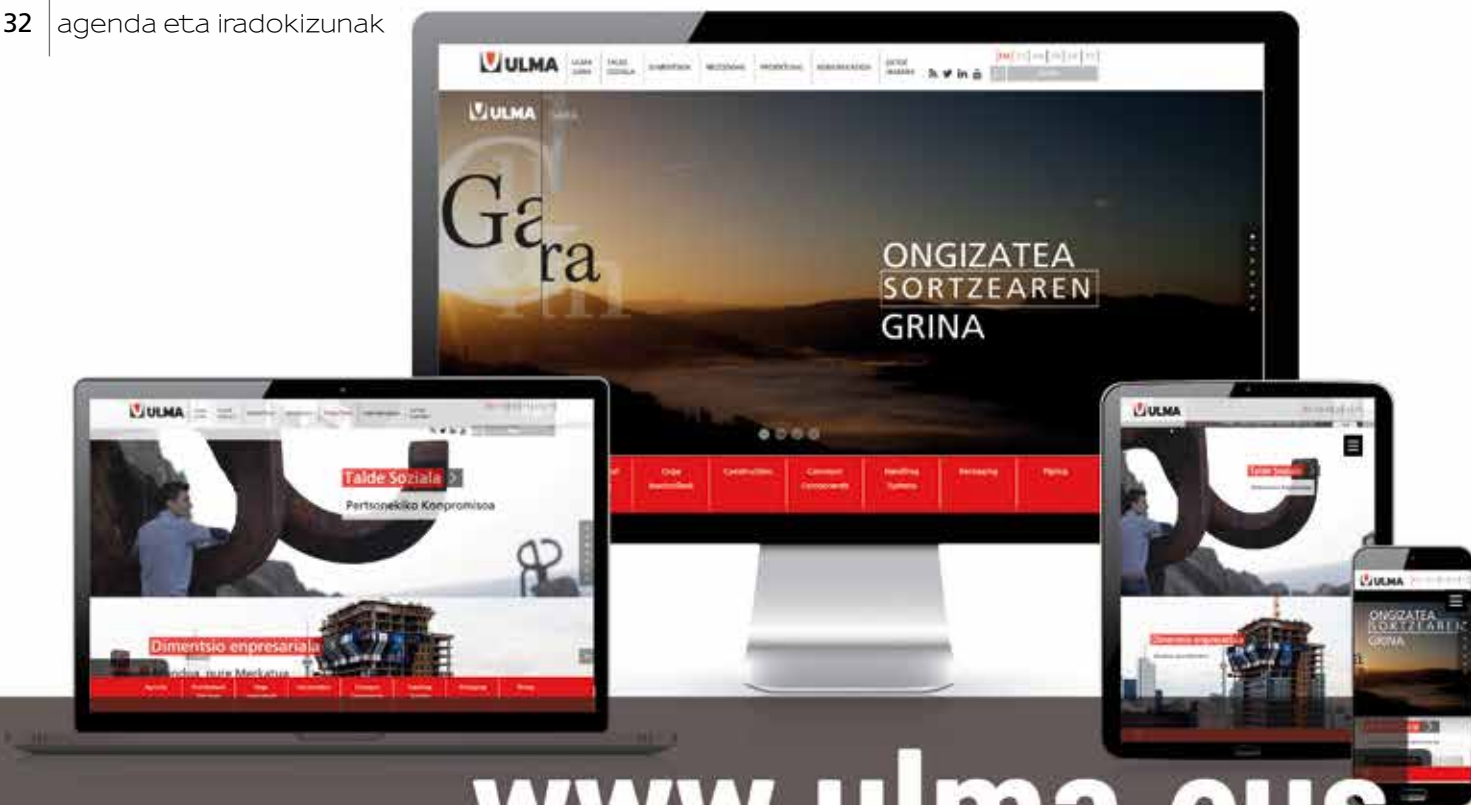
32 agenda eta iradokizunak

ULMA

ULMA

Ga ra

ONGIZATEA
SORTZEAREN
GRINA

Orga Automotibeak

Construction

Conveyor Components

Handling Systems

Packaging

ULMA

Talde Soziala

Pertsonekiko Konpromisoa

Dimentsio enpresariala

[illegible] Merkatua

ULMA

Talde Soziala

Dimentsio enpresariala

ULMA

ONGIZATEA
SORTZEAREN
GRINA

www.ulma.eus